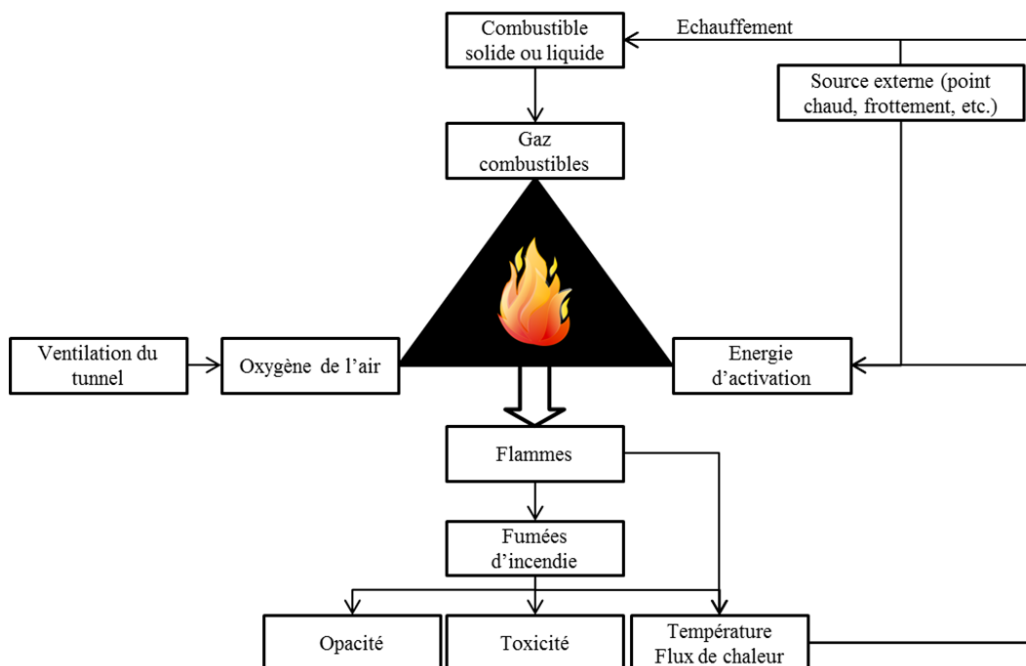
Combustible solide ou liquide

Echauffement

Source externe (point chaud, frottement, etc.)

Gaz combustibles

Ventilation du tunnel

Oxygène de l’air

Energie d’activation

Flammes

Fumées d’incendie

Opacité

Toxicité

Température Flux de chaleur